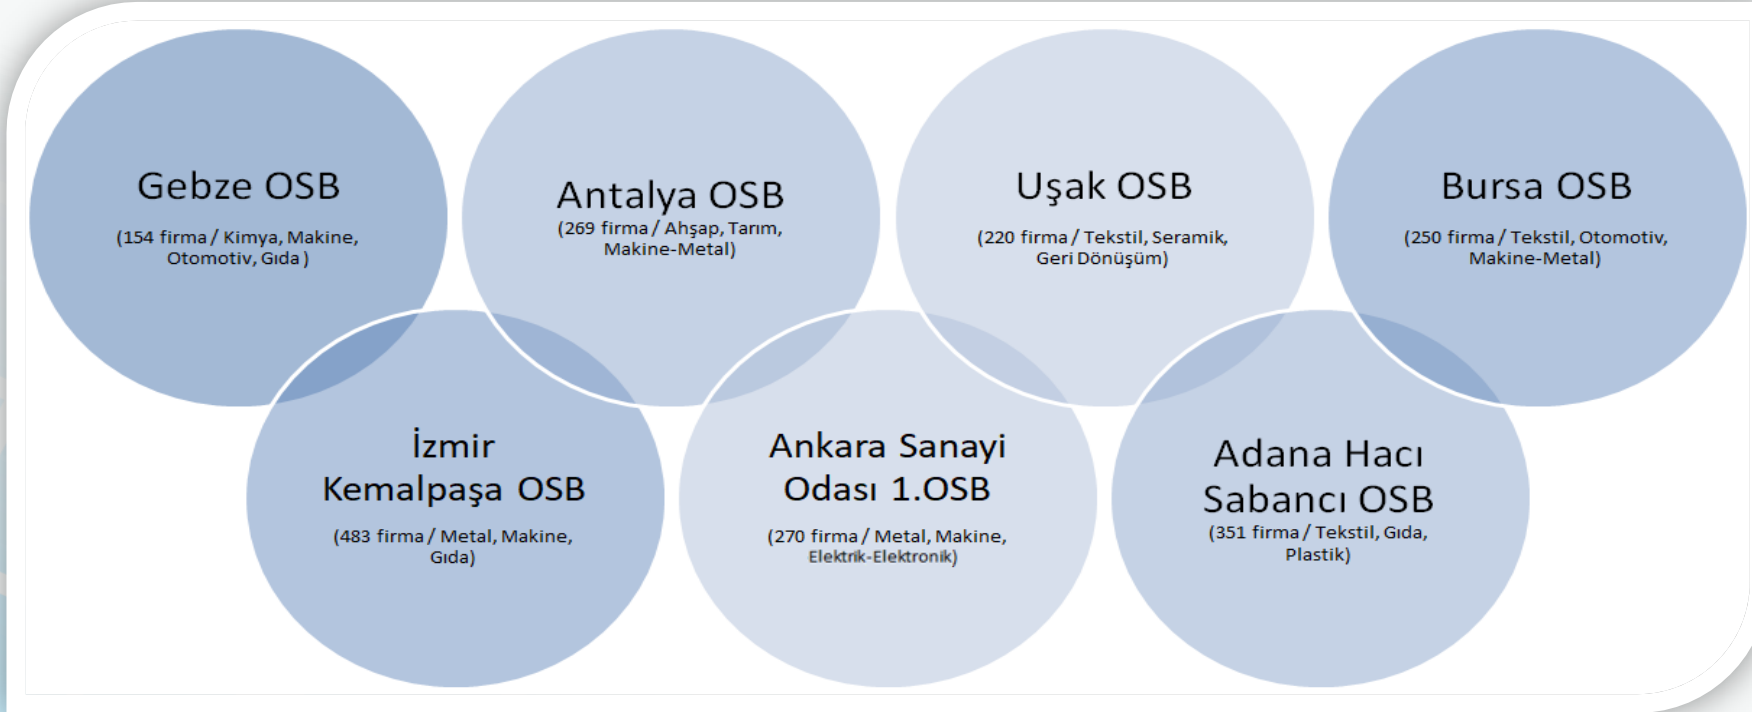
Gebze OSB
(154 firma / Kimya, Makine, Otomotiv, Gıda )

Antalya OSB
(269 firma / Ahşap, Tarım, Makine-Metal)

Uşak OSB
(220 firma / Tekstil, Seramik, Geri Dönüşüm)

Bursa OSB
(250 firma / Tekstil, Otomotiv, Makine-Metal)

İzmir Kemalpaşa OSB
(483 firma / Metal, Makine, Gıda)

Ankara Sanayi Odası 1.OSB
(270 firma / Metal, Makine, Elektrik-Elektronik)

Adana Hacı Sabancı OSB
(351 firma / Tekstil, Gıda, Plastik)